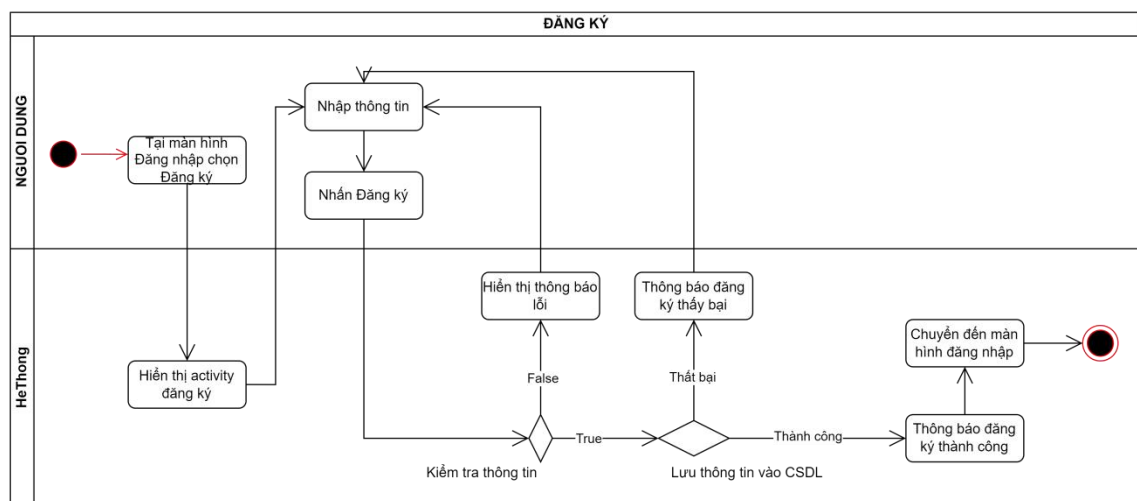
ĐĂNG KÝ

NGUOI DUNG

Tại màn hình Đăng nhập chọn Đăng ký

Nhập thông tin

Nhấn Đăng ký

HeThong

Hiển thị activity đăng ký

Hiển thị thông báo lỗi

False

Thông báo đăng ký thấy bại

Thất bại

True

Kiểm tra thông tin

Thành công

Lưu thông tin vào CSDL

Thông báo đăng ký thành công

Chuyển đến màn hình đăng nhập